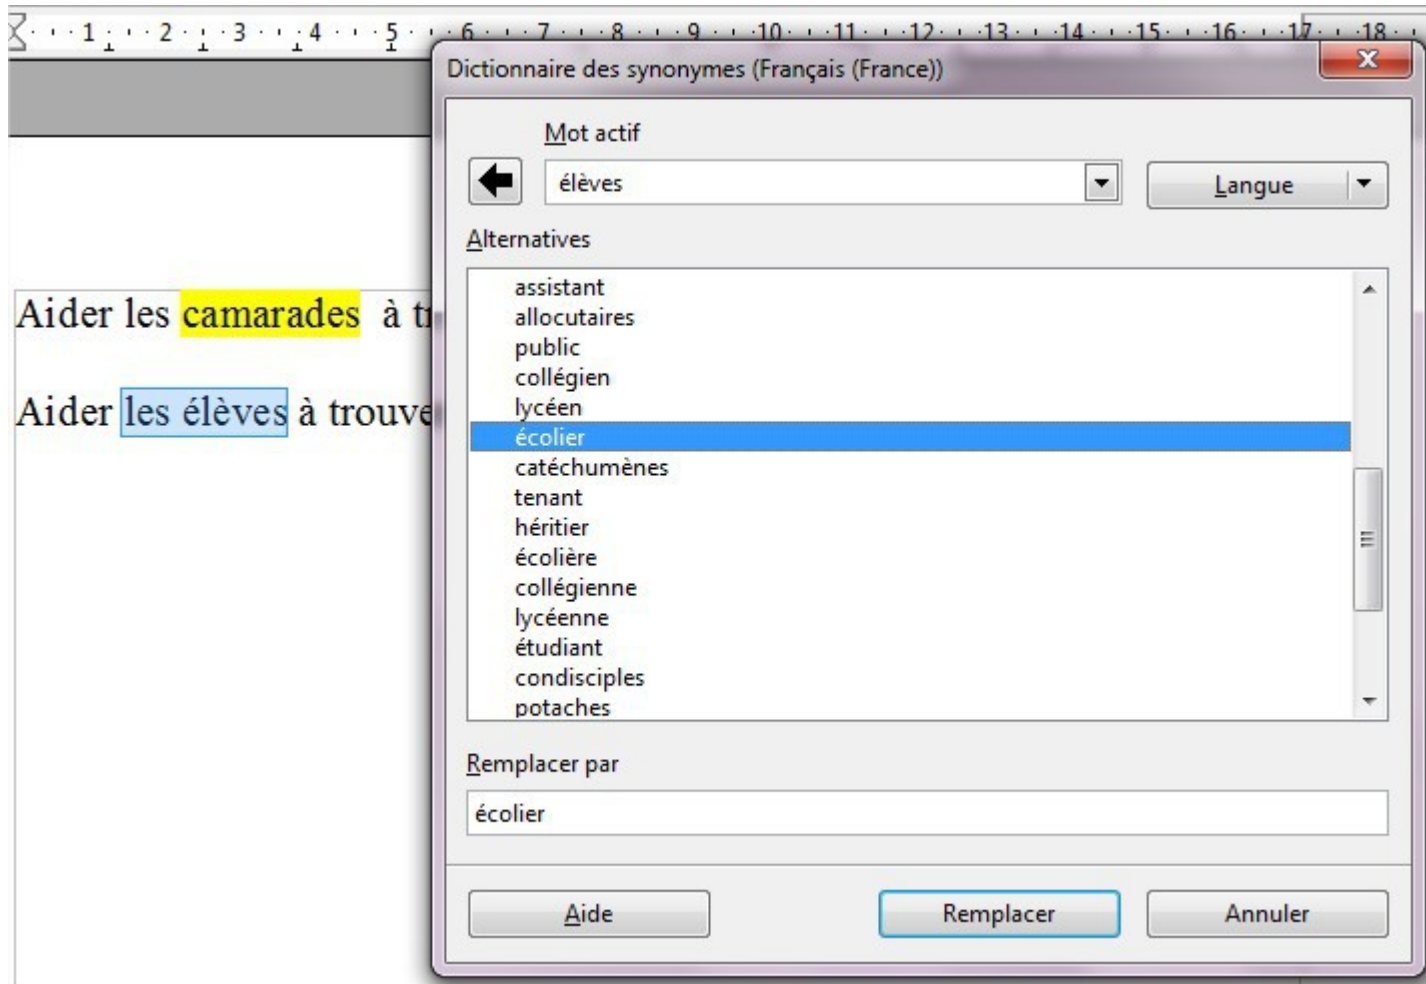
1 · 2 · 3 · 4 · 5 · 6 · 7 · 8 · 9 · 10 · 11 · 12 · 13 · 14 · 15 · 16 · 17 · 18

Aider les camarades à tr

Aider les élèves à trouve

Dictionnaire des synonymes (Français (France))

X

Mot actif

élèves

Langue

Alternatives

assistant
allocutaires
public
collégien
lycéen
écolier
catéchumènes
tenant
héritier
écolière
collégienne
lycéenne
étudiant
condisciples
potaches

Remplacer par

écolier

Aide

Remplacer

Annuler